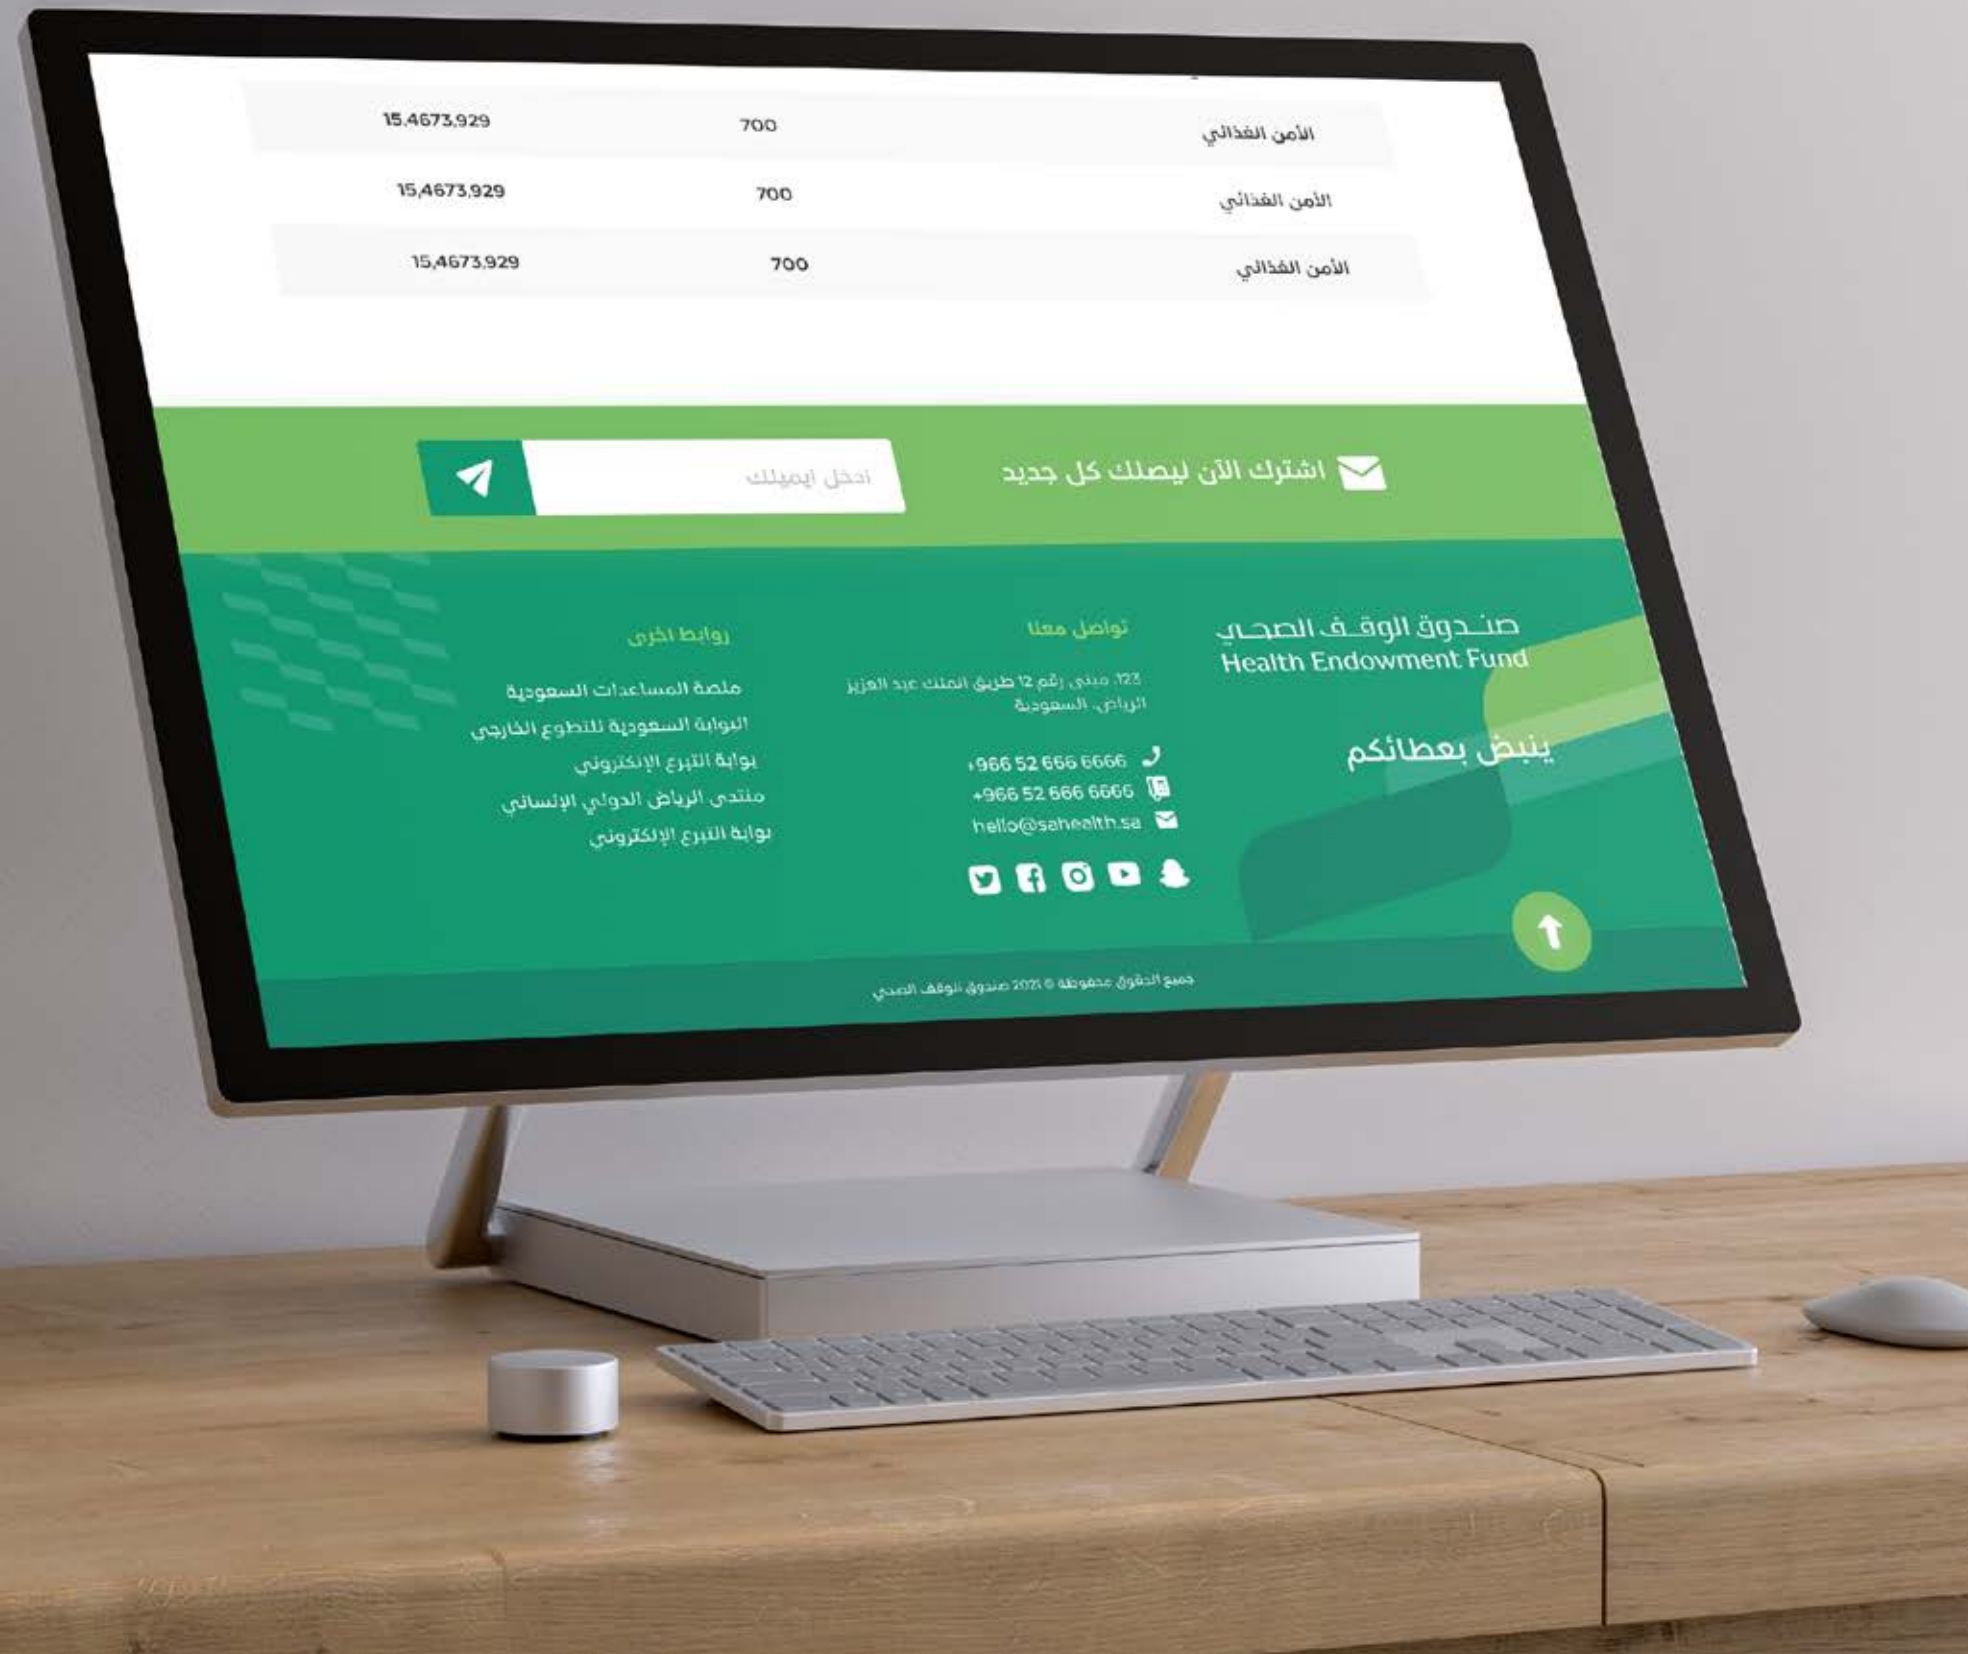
| الأمن الغذائي | 700 | 15,4673,929 |
|---|---|---|
| الأمن الغذائي | 700 | 15,4673,929 |
| الأمن الغذائي | 700 | 15,4673,929 |

اشترك الآن ليصلك كل جديد

ادخل ايميلك

صندوق الوقف الصحي
Health Endowment Fund

ينبض بعطائكم

تواصل معنا

123، مبنى رقم 12 طريق الملك عبد العزيز الرياض، السعودية

+966 52 666 6666
+966 52 666 6666
hello@sahealth.sa

روابط اخرى

منصة المساعدات السعودية
البوابة السعودية للتطوع الخارجي
بوابة التبرع الإلكتروني
منتدى الرياض الدولي الإنساني
بوابة التبرع الإلكتروني

جميع الحقوق محفوظة © 2021 صندوق الوقف الصحي